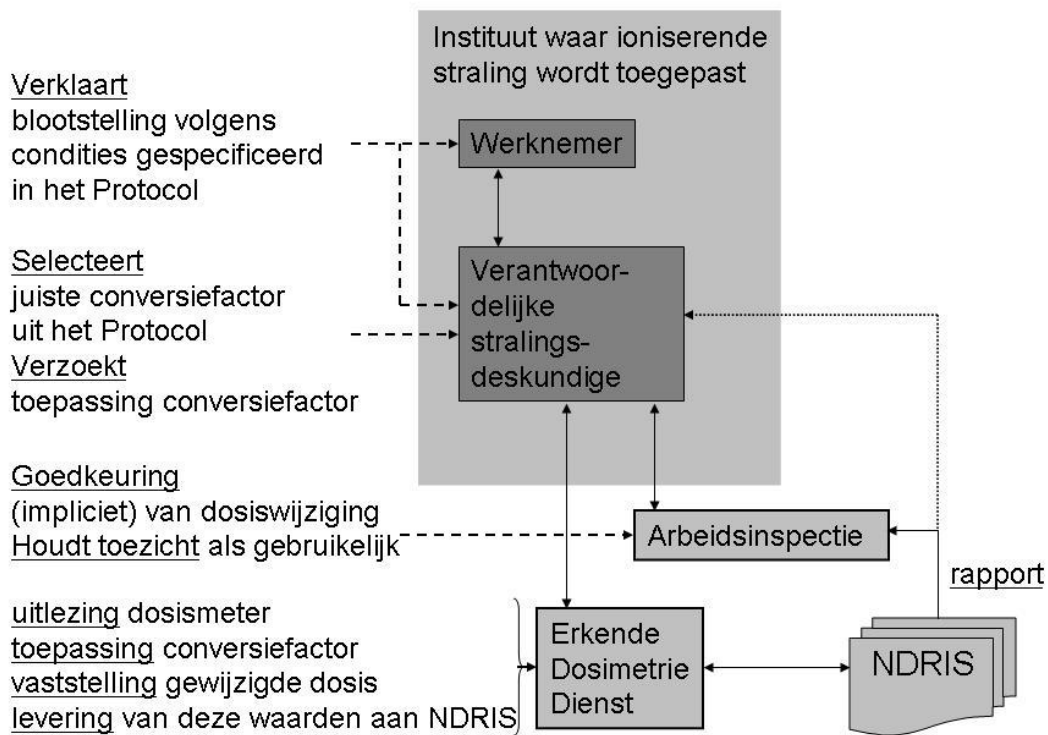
Instituut waar ioniserende straling wordt toegepast

Verklaart blootstelling volgens condities gespecificeerd in het Protocol

Werknemer

Selecteert juiste conversiefactor uit het Protocol
Verzoekt toepassing conversiefactor

Verantwoordelijke stralingsdeskundige

Goedkeuring (impliciet) van dosiswijziging
Houdt toezicht als gebruikelijk

Arbeidsinspectie

rapport

uitlezing dosismeter
toepassing conversiefactor
vaststelling gewijzigde dosis
levering van deze waarden aan NDRIS

Erkende Dosimetrie Dienst

NDRIS